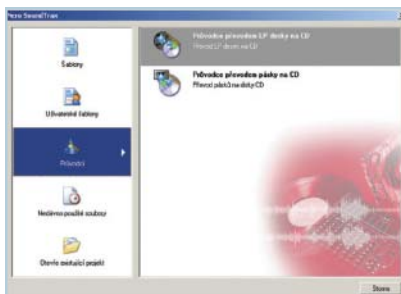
Nero SoundTrax

Šablony

Uživatelské šablony

Průvodci

Nedávno použité soubory

Otevřít existující projekt

Průvodce převodem LP desky na CD
Převod LP desek na CD

Průvodce převodem pásky na CD
Převod pásků na disky CD

Storno